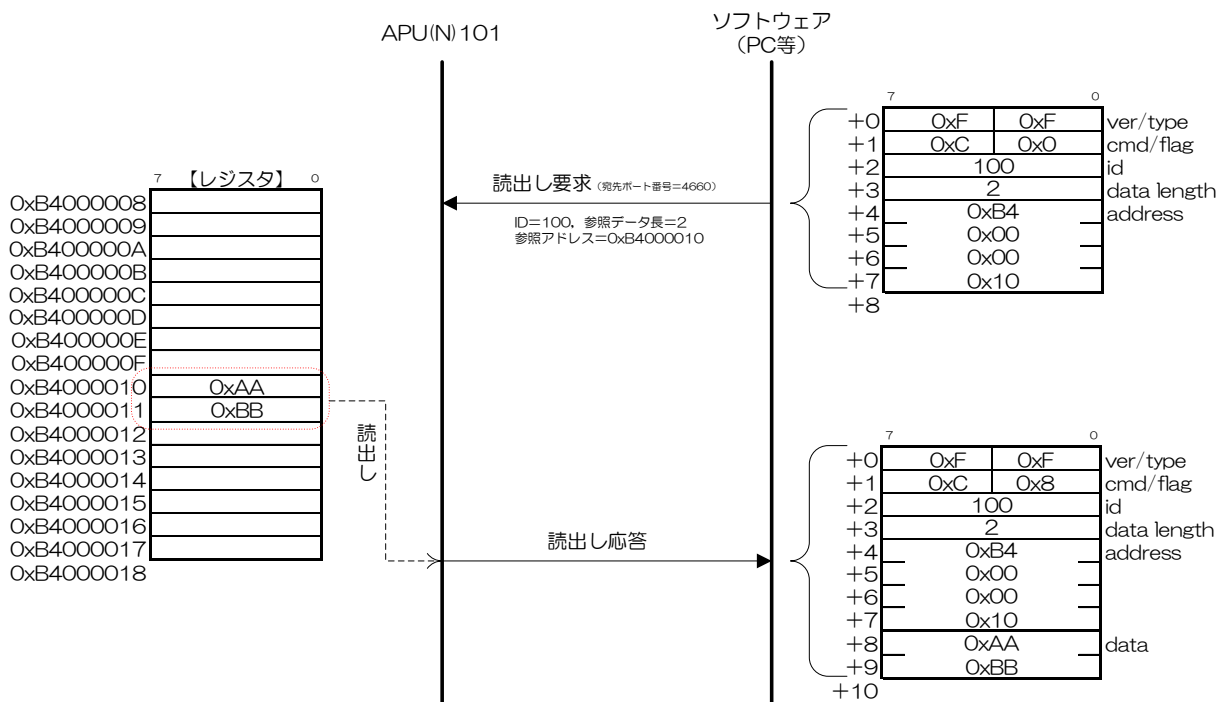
APU(N)101

ソフトウェア
(PC等)

7 【レジスタ】 0

0xB4000008
0xB4000009
0xB400000A
0xB400000B
0xB400000C
0xB400000D
0xB400000E
0xB400000F
0xB4000010 0xAA
0xB4000011 0xBB
0xB4000012
0xB4000013
0xB4000014
0xB4000015
0xB4000016
0xB4000017
0xB4000018

読出し要求 (宛先ポート番号=4660)

ID=100, 参照データ長=2
参照アドレス=0xB4000010

読出し

読出し応答

7 0

| | | | |
|---|---|---|---|
| +0 | 0xF | 0xF | ver/type |
| +1 | 0xC | 0x0 | cmd/flag |
| +2 | 100 | | id |
| +3 | 2 | | data length |
| +4 | 0xB4 | | address |
| +5 | 0x00 | | |
| +6 | 0x00 | | |
| +7 | 0x10 | | |
| +8 | | | |

7 0

| | | | |
|---|---|---|---|
| +0 | 0xF | 0xF | ver/type |
| +1 | 0xC | 0x8 | cmd/flag |
| +2 | 100 | | id |
| +3 | 2 | | data length |
| +4 | 0xB4 | | address |
| +5 | 0x00 | | |
| +6 | 0x00 | | |
| +7 | 0x10 | | |
| +8 | 0xAA | | data |
| +9 | 0xBB | | |
| +10 | | | |